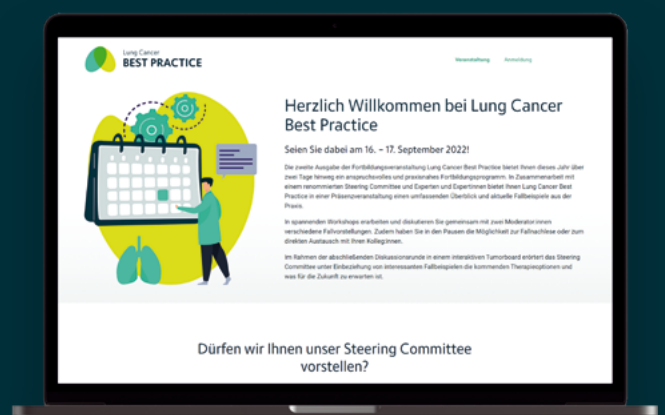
Lung Cancer
BEST PRACTICE

Veranstaltung Anmeldung

Herzlich Willkommen bei Lung Cancer Best Practice

Seien Sie dabei am 16. – 17. September 2022!

Die zweite Ausgabe der Fortbildungsveranstaltung Lung Cancer Best Practice bietet Ihnen dieses Jahr über zwei Tage hinweg ein anspruchsvolles und praxisnahes Fortbildungsprogramm. In Zusammenarbeit mit einem renommierten Steering Committee und Experten und Expertinnen bietet Ihnen Lung Cancer Best Practice in einer Präsenzveranstaltung einen umfassenden Überblick und aktuelle Fallbeispiele aus der Praxis.

In spannenden Workshops erarbeiten und diskutieren Sie gemeinsam mit zwei Moderator:innen verschiedene Fallvorstellungen. Zudem haben Sie in den Pausen die Möglichkeit zur Fallnachlese oder zum direkten Austausch mit Ihren Kolleg:innen.

Im Rahmen der abschließenden Diskussionsrunde in einem interaktiven Tumorboard erörtert das Steering Committee unter Einbeziehung von interessanten Fallbeispielen die kommenden Therapieoptionen und was für die Zukunft zu erwarten ist.

Dürfen wir Ihnen unser Steering Committee vorstellen?